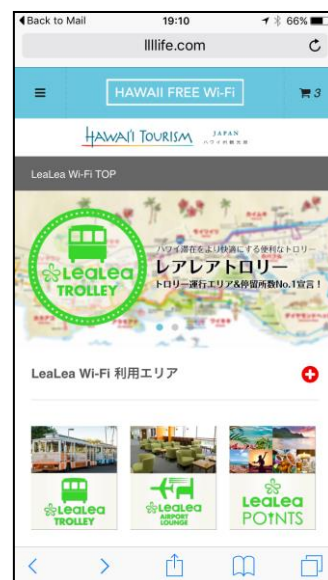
◀Back to Mail 19:10 66%

llllife.com

HAWAII FREE Wi-Fi

3

HAWAI'I TOURISM JAPAN ハワイ州観光局

LeaLea Wi-Fi TOP

LeaLea TROLLEY

ハワイ滞在をより快適にする便利なトロリー

レアレアトロリー

トロリー運行エリア&停留所数No.1宣言！

LeaLea Wi-Fi 利用エリア

LeaLea TROLLEY

LeaLea AIRPORT LOUNGE

LeaLea POINTS